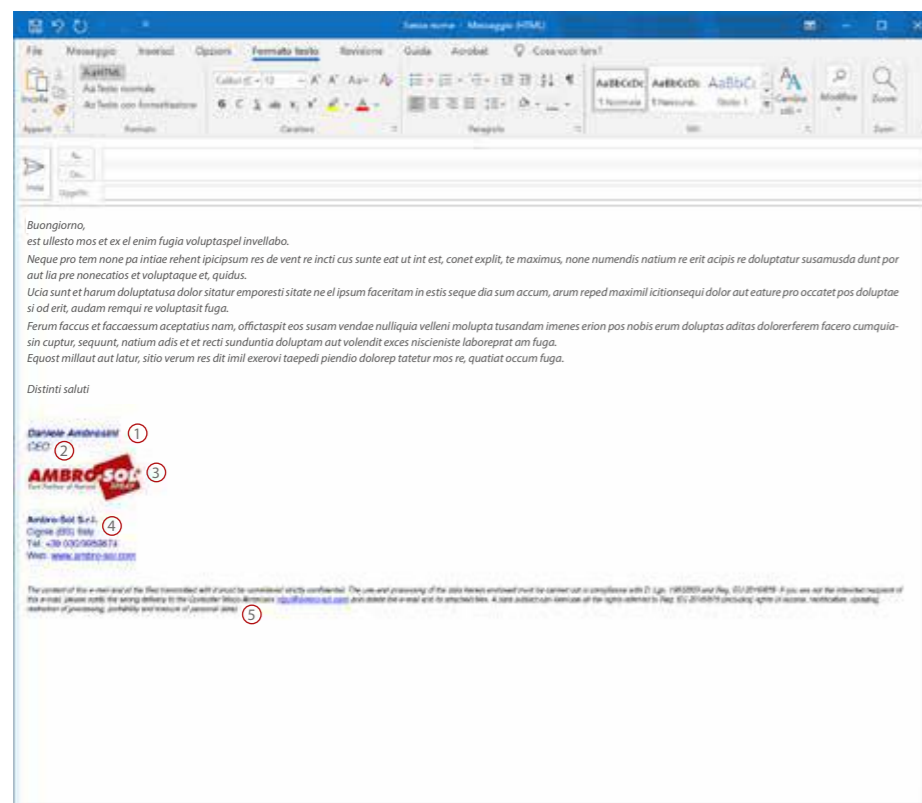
Senza nome - Messaggio (HTML)

File Messaggio Inserisci Opzioni Formatta testo Revisione Guida Acrobat Cosa vuoi fare?

Incolla Appunti
AaHTML Aa Testo normale Aa Testo con formattazione Formato
Calibri (C 12 Carattere
Paragrafo
AaBbCcDc 1 Normale AaBbCcDc 1 Nessuna AaBbCc Titolo 1 Cambia stili Stili
Modifica
Zoom Zoom

Invia A... Cc... Oggetto

Buongiorno,
est ullesto mos et ex el enim fugia voluptaspel invellabo.
Neque pro tem none pa intiae rehent ipicipsum res de vent re incti cus sunte eat ut int est, conet explit, te maximus, none numendis natium re erit acipis re doluptatur susamusda dunt por aut lia pre nonecatios et voluptaque et, quidus.
Ucia sunt et harum doluptatusa dolor sitatur emporesti sitate ne el ipsum faceritam in estis seque dia sum accum, arum reped maximil icitionsequi dolor aut eature pro occatet pos doluptae si od erit, audam remqui re voluptasit fuga.
Ferum faccus et faccaessum aceptatius nam, officitaspit eos susam vendae nulliquia velleni molupta tusandam imenes erion pos nobis erum doluptas aditas dolorerferem facero cumquiasin cuptur, sequunt, natium adis et et recti sunduntia doluptam aut volendit exces niscieniste laboreprat am fuga.
Equost millaut aut latur, sitio verum res dit imil exerovi taepedi piendio dolorep tatetur mos re, quatiat occum fuga.

Distinti saluti

Daniele Ambrosini 1
CEO 2
AMBRO-SOL GROUP 3
Ambro-Sol S.r.l. 4
Cigole (BS) Italy
Tel. +39 030/9959674
Web: www.ambro-sol.com

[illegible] 5